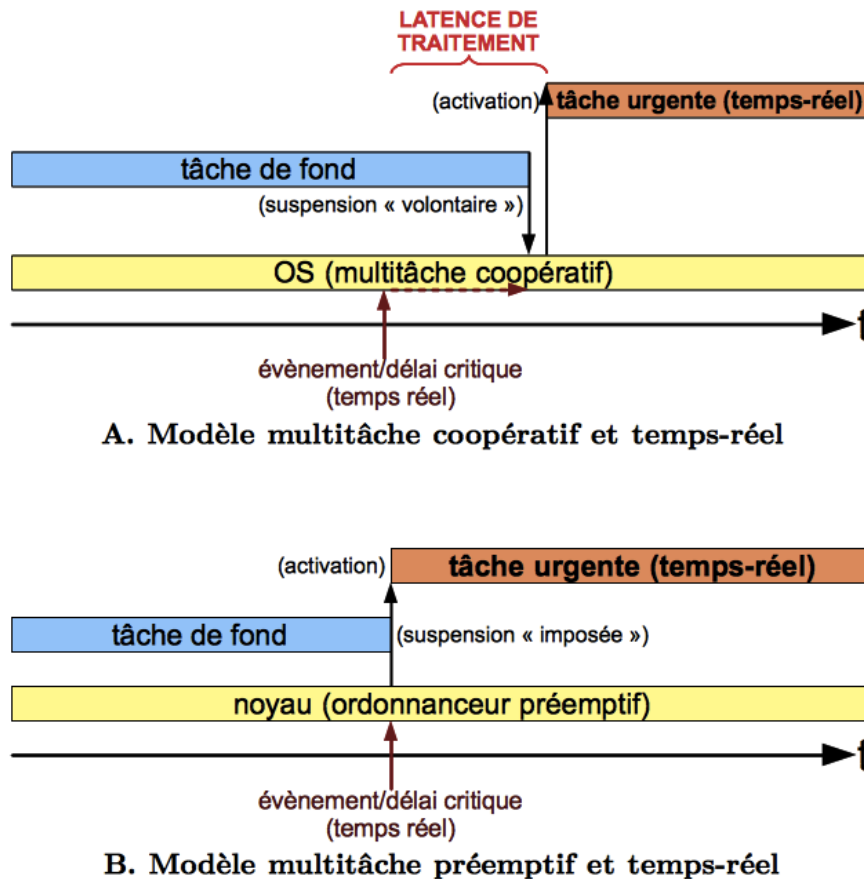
LATENCE DE TRAITEMENT

(activation) tâche urgente (temps-réel)

tâche de fond

(suspension « volontaire »)

OS (multitâche coopératif)

t

évènement/délai critique (temps réel)

A. Modèle multitâche coopératif et temps-réel

(activation) tâche urgente (temps-réel)

tâche de fond

(suspension « imposée »)

noyau (ordonnanceur préemptif)

t

évènement/délai critique (temps réel)

B. Modèle multitâche préemptif et temps-réel